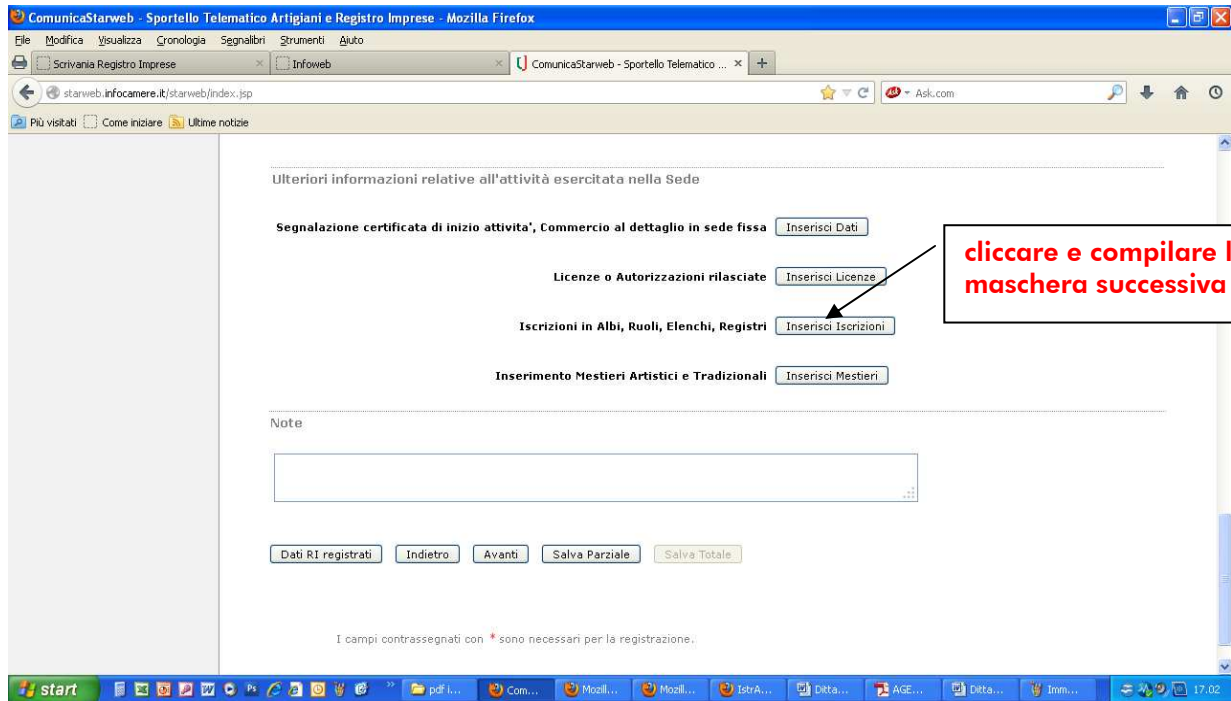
ComunicaStarweb - Sportello Telematico Artigiani e Registro Imprese - Mozilla Firefox

File Modifica Visualizza Cronologia Segnalibri Strumenti Aiuto

Scrivania Registro Imprese | Infoweb | ComunicaStarweb - Sportello Telematico ...

starweb.infocamere.it/starweb/index.jsp

Ask.com

Più visitati | Come iniziare | Ultime notizie

Ulteriori informazioni relative all'attività esercitata nella Sede

Segnalazione certificata di inizio attivita', Commercio al dettaglio in sede fissa [Inserisci Dati]

Licenze o Autorizzazioni rilasciate [Inserisci Licenze]

Iscrizioni in Albi, Ruoli, Elenchi, Registri [Inserisci Iscrizioni]

Inserimento Mestieri Artistici e Tradizionali [Inserisci Mestieri]

cliccare e compilare l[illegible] maschera successiva

Note

[Dati RI registrati] [Indietro] [Avanti] [Salva Parziale] [Salva Totale]

I campi contrassegnati con * sono necessari per la registrazione.

start | pdf I... | Com... | Mozil... | Mozil... | IstrA... | Ditta... | AGE... | Ditta... | Imm... | 17.02